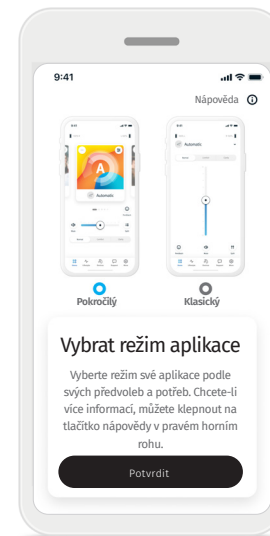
9:41

Nápověda

Automatic

Automatic

Pokročilý

Klasický

Vybrat režim aplikace

Vyberte režim své aplikace podle svých předvoleb a potřeb. Chcete-li více informací, můžete klepnout na tlačítko nápovědy v pravém horním rohu.

Potvrdit